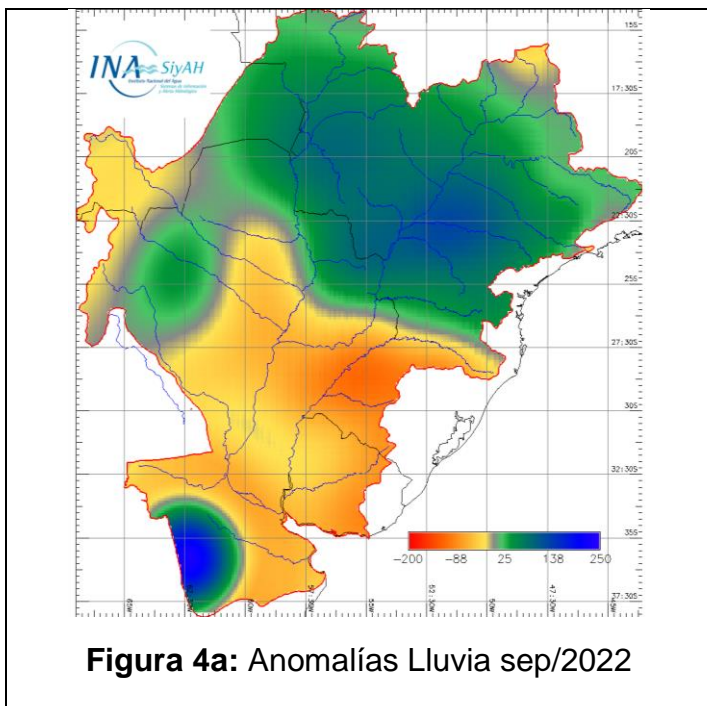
INA SiyAH
Instituto Nacional del Agua
Sistema de Información y Alerta Hidrológico

15S
17:30S
20S
22:30S
25S
27:30S
30S
32:30S
35S
37:30S

-200 -88 25 138 250

65W 57:30W 55W 52:30W 50W 47:30W

**Figura 4a:** Anomalías Lluvia sep/2022